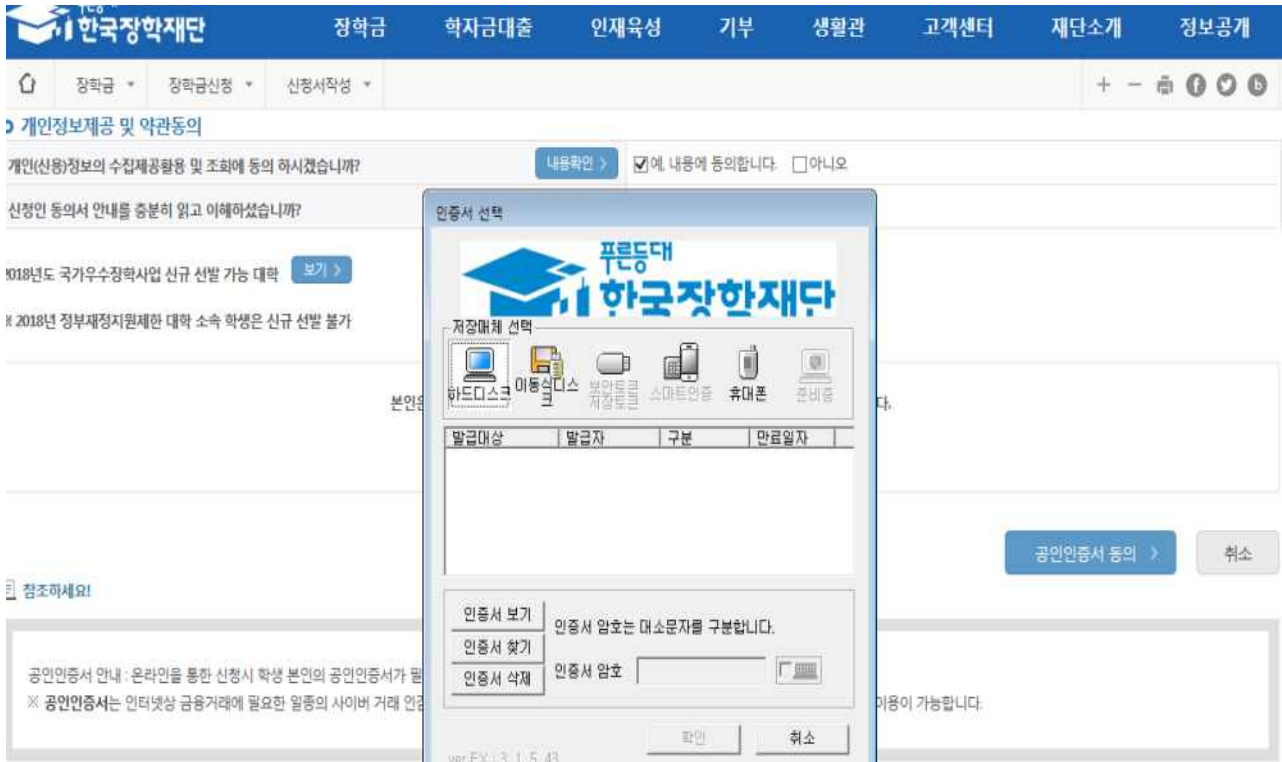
한국장학재단 장학금 학자금대출 인재육성 기부 생활관 고객센터 재단소개 정보공개

장학금 ▾ 장학금신청 ▾ 신청서작성 ▾

개인정보제공 및 약관동의

개인(신용)정보의 수집제공활용 및 조회에 동의 하시겠습니까? 내용확인 › ☑ 예, 내용에 동의합니다. ☐ 아니오

신청인 동의서 안내를 충분히 읽고 이해하셨습니까?

2018년도 국가우수장학사업 신규 선발 가능 대학 보기 ›

※ 2018년 정부재정지원제한 대학 소속 학생은 신규 선발 불가

본인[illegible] 다.

공인인증서 동의 › 취소

참조하세요!

공인인증서 안내 : 온라인을 통한 신청시 학생 본인의 공인인증서가 필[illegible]
※ 공인인증서는 인터넷상 금융거래에 필요한 일종의 사이버 거래 인증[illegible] 이용이 가능합니다.

인증서 선택

푸른등대
한국장학재단

저장매체 선택
하드디스크 이동식디스크 보안토큰 저장토큰 스마트인증 휴대폰 준비중

| 발급대상 | 발급자 | 구분 | 만료일자 |
|---|---|---|---|

인증서 보기
인증서 찾기
인증서 삭제
인증서 암호는 대소문자를 구분합니다.
인증서 암호

확인 취소

ver FX : 3.1.5.43